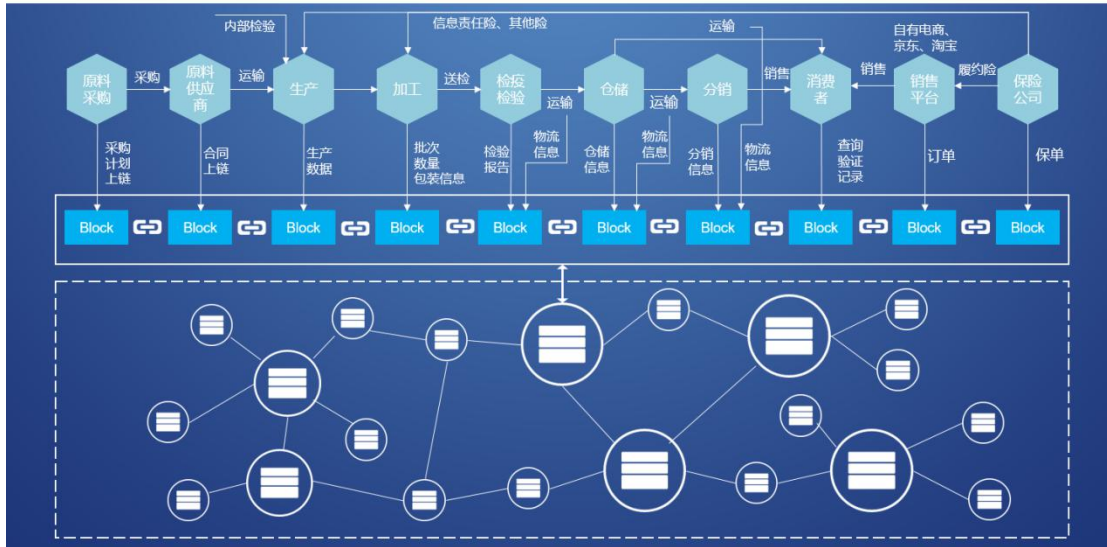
内部检验
信息责任险、其他险
运输
自有电商、京东、淘宝

原料采购
采购
原料供应商
运输
生产
加工
送检
检疫检验
运输
仓储
运输
分销
销售
消费者
销售
销售平台
履约险
保险公司

采购计划上链
合同上链
生产数据
批次数量包装信息
检验报告
物流信息
仓储信息
物流信息
分销信息
物流信息
查询验证记录
订单
保单

Block
Block
Block
Block
Block
Block
Block
Block
Block
Block